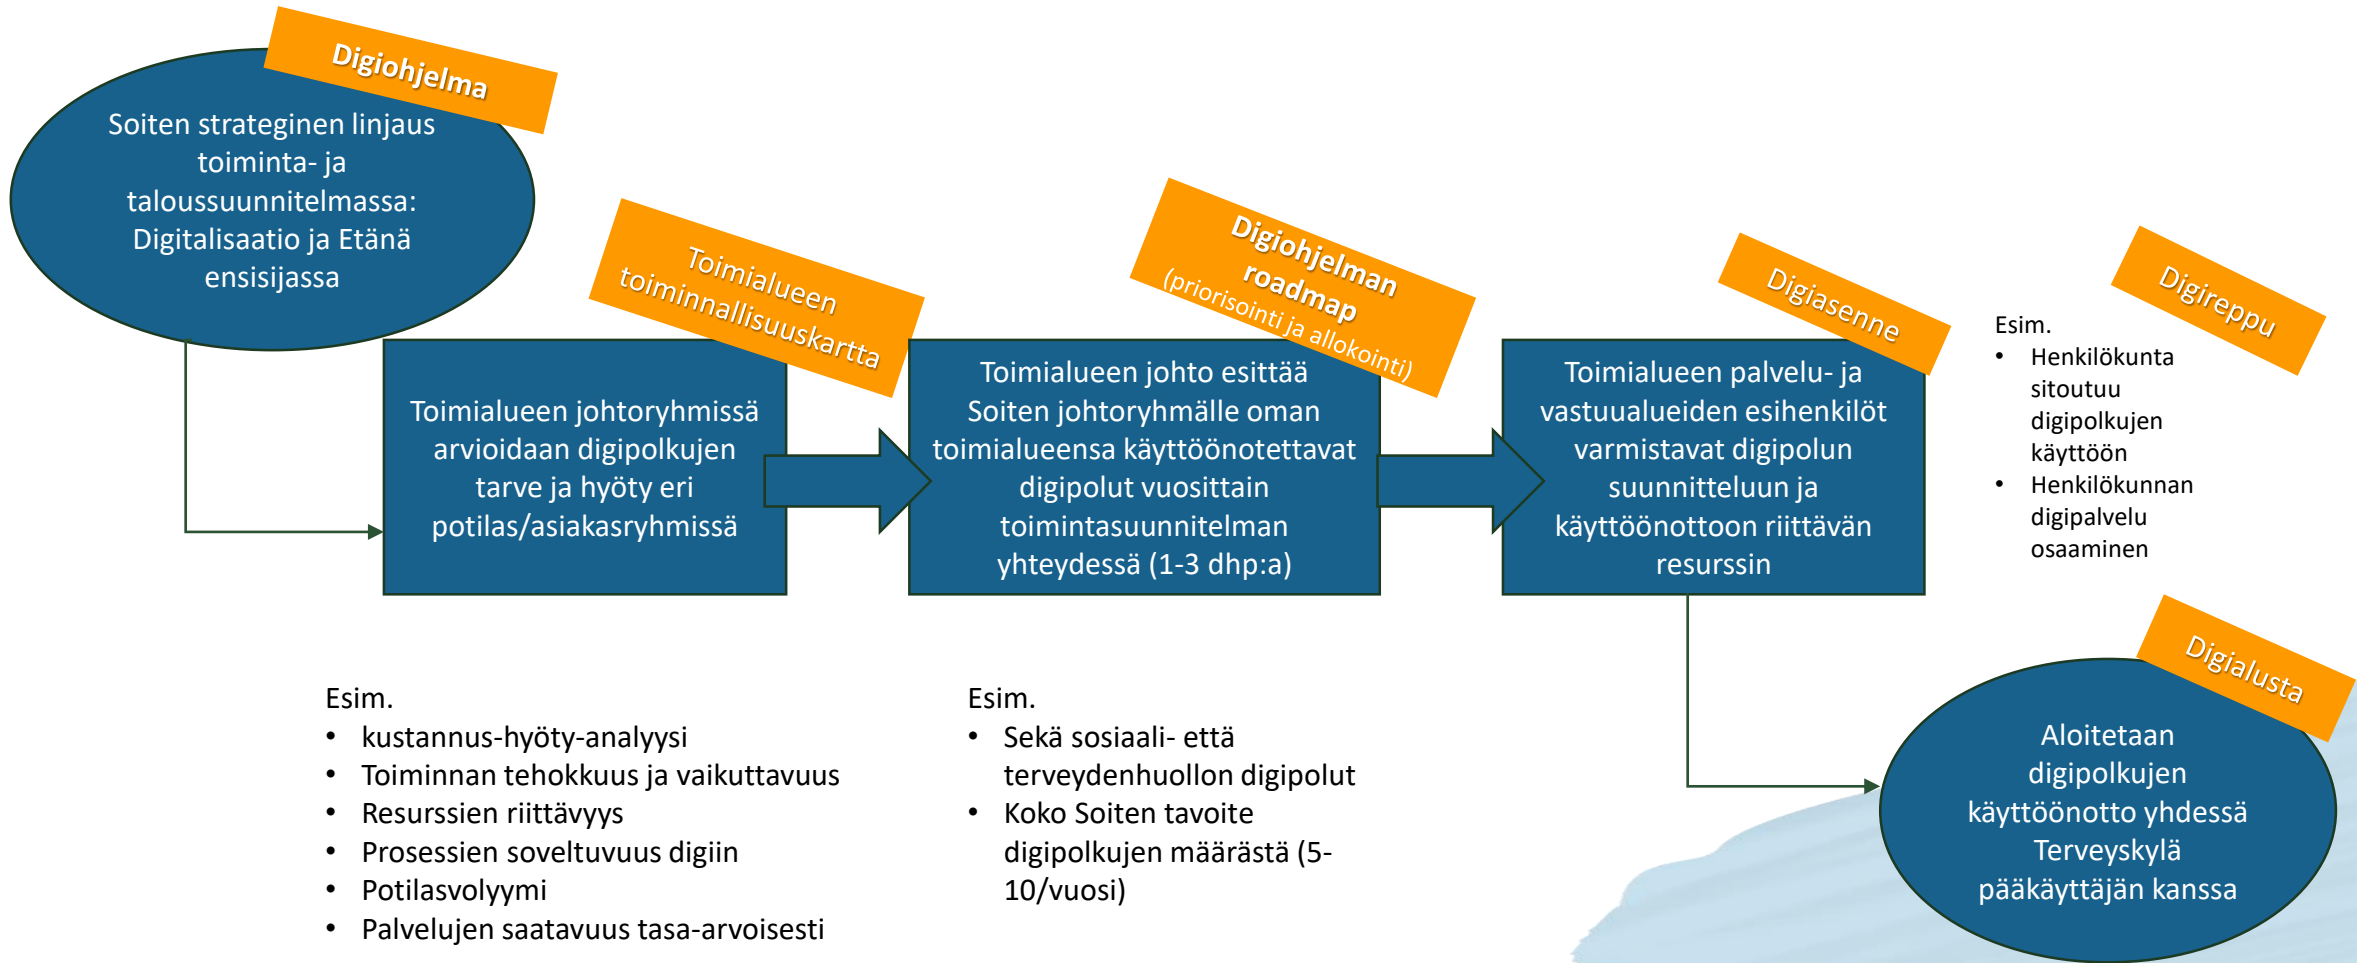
Digiohjelma

Soiten strateginen linjaus toiminta- ja taloussuunnitelmassa: Digitalisaatio ja Etänä ensisijassa

Toimialueen toiminnallisuuskartta

Toimialueen johtoryhmissä arvioidaan digipolkujen tarve ja hyöty eri potilas/asiakasryhmissä

Digiohjelman roadmap (priorisointi ja allokointi)

Toimialueen johto esittää Soiten johtoryhmälle oman toimialueensa käyttöönotettavat digipolut vuosittain toimintasuunnitelman yhteydessä (1-3 dhp:a)

Digiasenne

Toimialueen palvelu- ja vastuualueiden esihenkilöt varmistavat digipolun suunnitteluun ja käyttöönottoon riittävän resurssin

Digireppu

Esim.
- Henkilökunta sitoutuu digipolkujen käyttöön
- Henkilökunnan digipalvelu osaaminen

Digialusta

Aloitetaan digipolkujen käyttöönotto yhdessä Terveyskylä pääkäyttäjän kanssa

Esim.
- kustannus-hyöty-analyysi
- Toiminnan tehokkuus ja vaikuttavuus
- Resurssien riittävyys
- Prosessien soveltuvuus digiin
- Potilasvolyymi
- Palvelujen saatavuus tasa-arvoisesti

Esim.
- Sekä sosiaali- että terveydenhuollon digipolut
- Koko Soiten tavoite digipolkujen määrästä (5-10/vuosi)